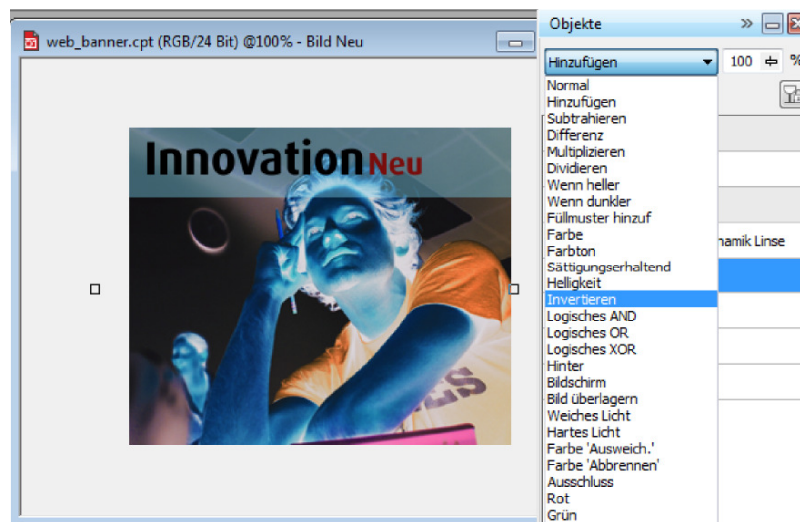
web_banner.cpt (RGB/24 Bit) @100% - Bild Neu

Innovation Neu

Objekte

Hinzufügen

100

%

Normal
Hinzufügen
Subtrahieren
Differenz
Multiplizieren
Dividieren
Wenn heller
Wenn dunkler
Füllmuster hinzuf
Farbe
Farbton
Sättigungserhaltend
Helligkeit
Invertieren
Logisches AND
Logisches OR
Logisches XOR
Hinter
Bildschirm
Bild überlagern
Weiches Licht
Hartes Licht
Farbe 'Ausweich.'
Farbe 'Abbrennen'
Ausschluss
Rot
Grün

namik Linse